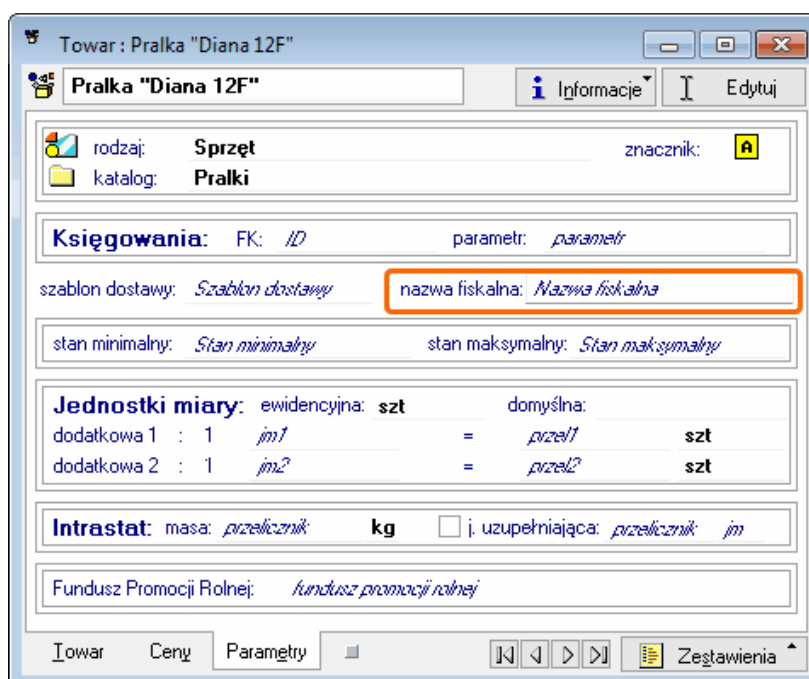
Towar : Pralka "Diana 12F"

Pralka "Diana 12F"

Informacje

Edytuj

rodzaj: Sprzęt

znacznik: A

katalog: Pralki

Księgowania: FK: ID parametr: parametr

szablon dostawy: Szablon dostawy

nazwa fiskalna: Nazwa fiskalna

stan minimalny: Stan minimalny stan maksymalny: Stan maksymalny

Jednostki miary: ewidencyjna: szt domyślna:

dodatkowa 1 : 1 jm1 = przel1 szt

dodatkowa 2 : 1 jm2 = przel2 szt

Intrastat: masa: przelicznik kg j. uzupełniająca: przelicznik jm

Fundusz Promocji Rolnej: fundusz promocji rolnej

Towar Ceny Parametry

Zestawienia